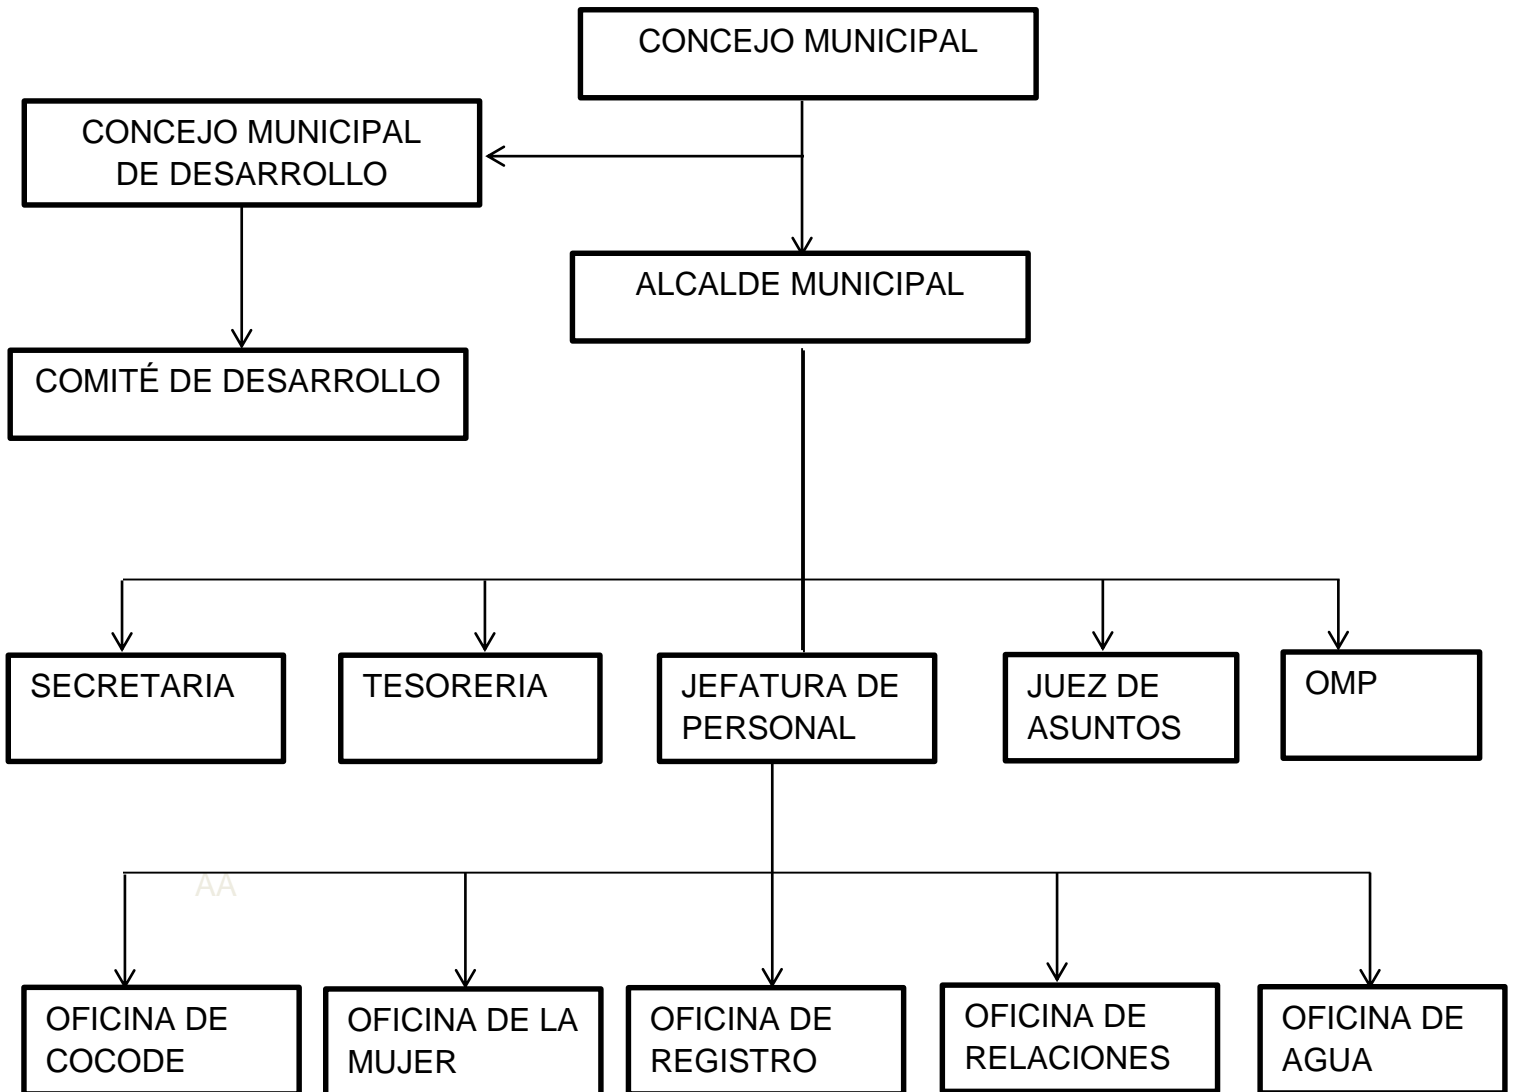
CONCEJO MUNICIPAL

CONCEJO MUNICIPAL DE DESARROLLO

ALCALDE MUNICIPAL

COMITÉ DE DESARROLLO

SECRETARIA

TESORERIA

JEFATURA DE PERSONAL

JUEZ DE ASUNTOS

OMP

AA

OFICINA DE COCODE

OFICINA DE LA MUJER

OFICINA DE REGISTRO

OFICINA DE RELACIONES

OFICINA DE AGUA